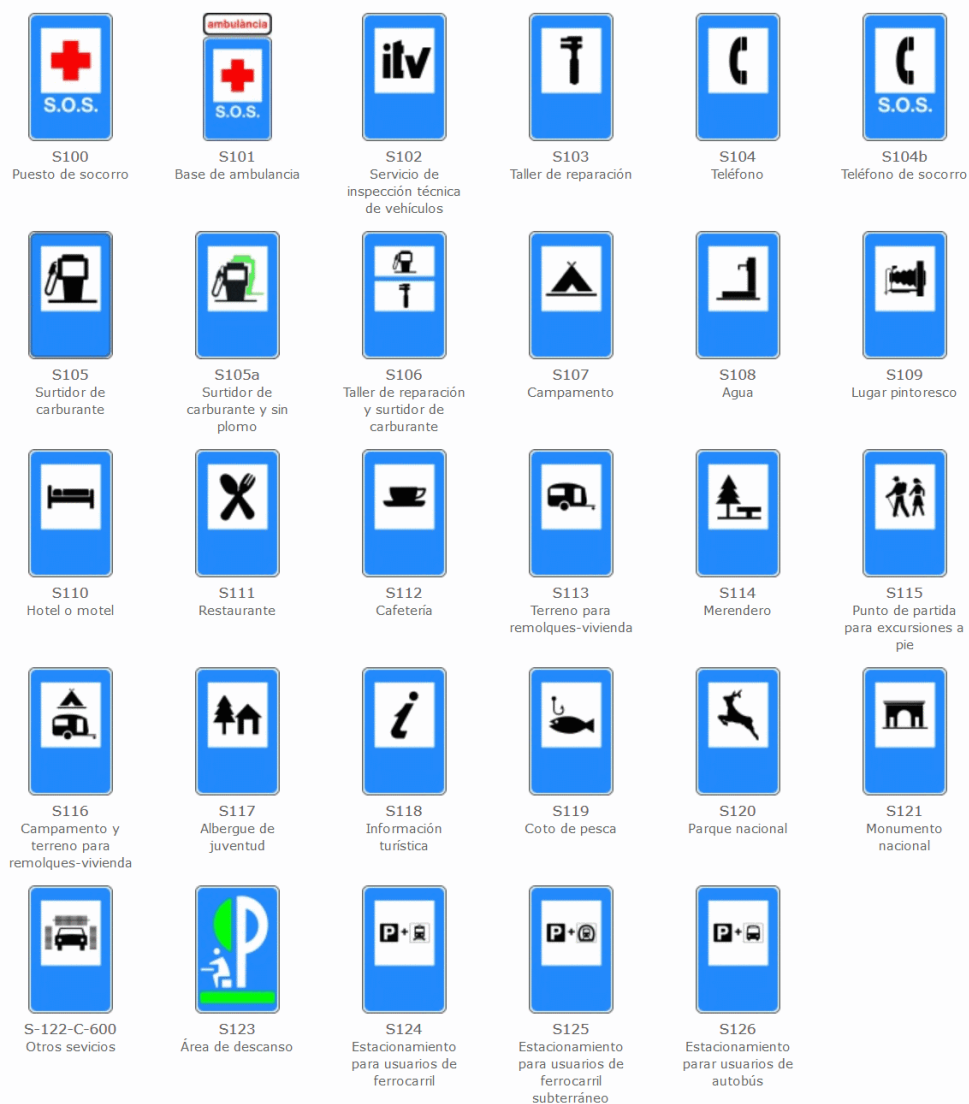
S.O.S.
S100
Puesto de socorro

ambulància
S.O.S.
S101
Base de ambulancia

itv
S102
Servicio de inspección técnica de vehículos

S103
Taller de reparación

S104
Teléfono

S.O.S.
S104b
Teléfono de socorro

S105
Surtidor de carburante

S105a
Surtidor de carburante y sin plomo

S106
Taller de reparación y surtidor de carburante

S107
Campamento

S108
Agua

S109
Lugar pintoresco

S110
Hotel o motel

S111
Restaurante

S112
Cafetería

S113
Terreno para remolques-vivienda

S114
Merendero

S115
Punto de partida para excursiones a pie

S116
Campamento y terreno para remolques-vivienda

S117
Albergue de juventud

S118
Información turística

S119
Coto de pesca

S120
Parque nacional

S121
Monumento nacional

S-122-C-600
Otros sevicios

P
S123
Área de descanso

P +
S124
Estacionamiento para usuarios de ferrocarril

P +
S125
Estacionamiento para usuarios de ferrocarril subterráneo

P +
S126
Estacionamiento parar usuarios de autobús